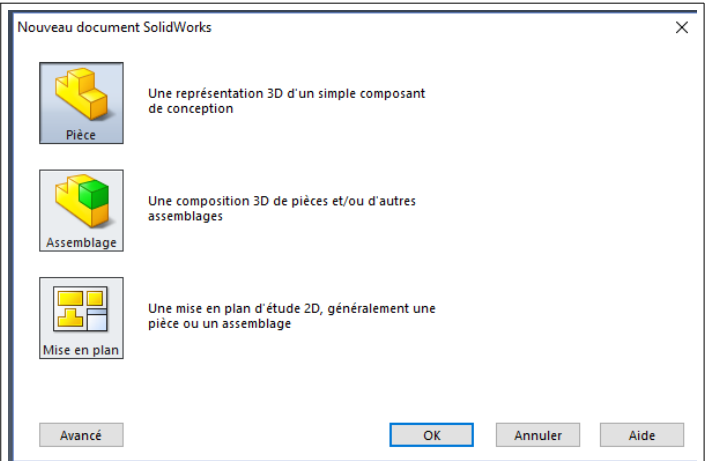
Nouveau document SolidWorks

×

Pièce

Une représentation 3D d'un simple composant de conception

Assemblage

Une composition 3D de pièces et/ou d'autres assemblages

Mise en plan

Une mise en plan d'étude 2D, généralement une pièce ou un assemblage

Avancé

OK

Annuler

Aide